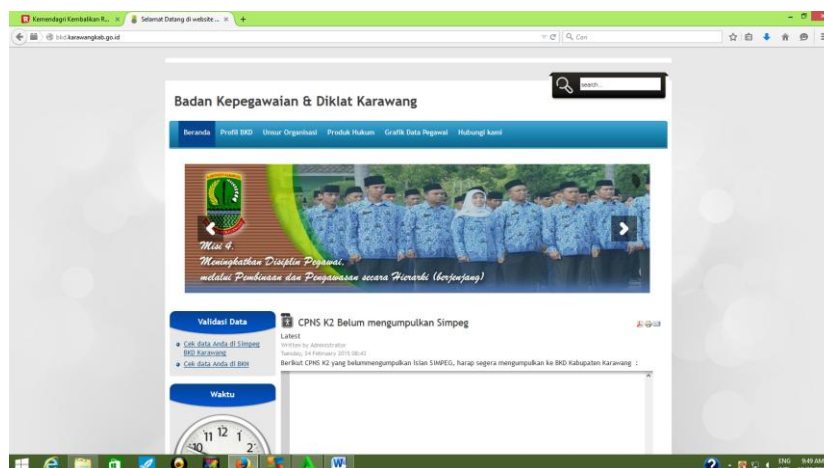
Kemendagri Kembalikan R... × Selamat Datang di website... × +

bkd.karawangkab.go.id

Cari

search...

Badan Kepegawaian & Diklat Karawang

Beranda Profil BKD Unsur Organisasi Produk Hukum Grafik Data Pegawai Hubungi kami

Misi 4.
Meningkatkan Disiplin Pegawai,
melalui Pembinaan dan Pengawasan secara Hierarki (berjenjang)

Validasi Data

Cek data Anda di Simpeg BKD Karawang

Cek data Anda di BKN

Waktu

CPNS K2 Belum mengumpulkan Simpeg

Latest

Written by Administrator

Tuesday, 24 February 2015 08:45

Berikut CPNS K2 yang belummengumpulkan Isian SIMPEG, harap segera mengumpulkan ke BKD Kabupaten Karawang :

ENG 9:49 AM